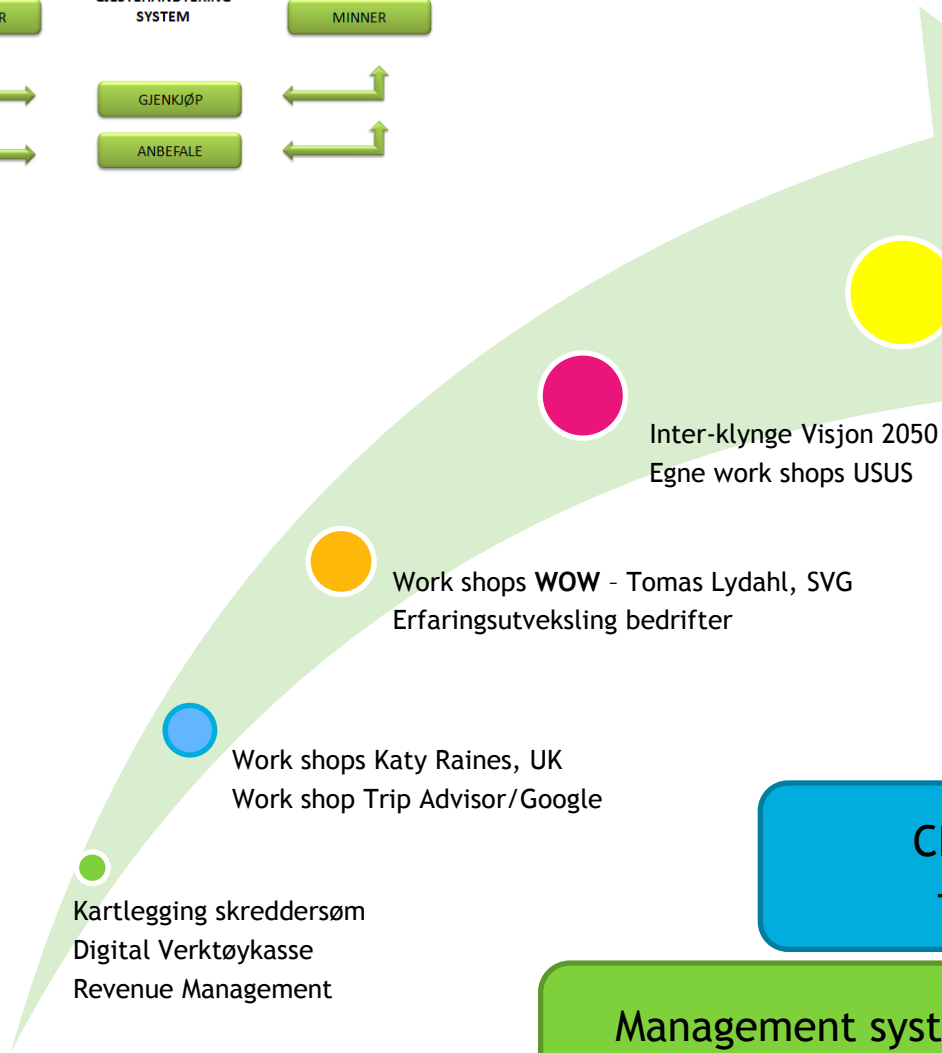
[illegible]R

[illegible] SYSTEM

MINNER

GJENKJØP

ANBEFALE

Inter-klynge Visjon 2050
Egne work shops USUS

Work shops **WOW** – Tomas Lydahl, SVG
Erfaringsutveksling bedrifter

Work shops Katy Raines, UK
Work shop Trip Advisor/Google

Kartlegging skreddersøm
Digital Verktøykasse
Revenue Management

Cl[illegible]

Management syst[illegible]